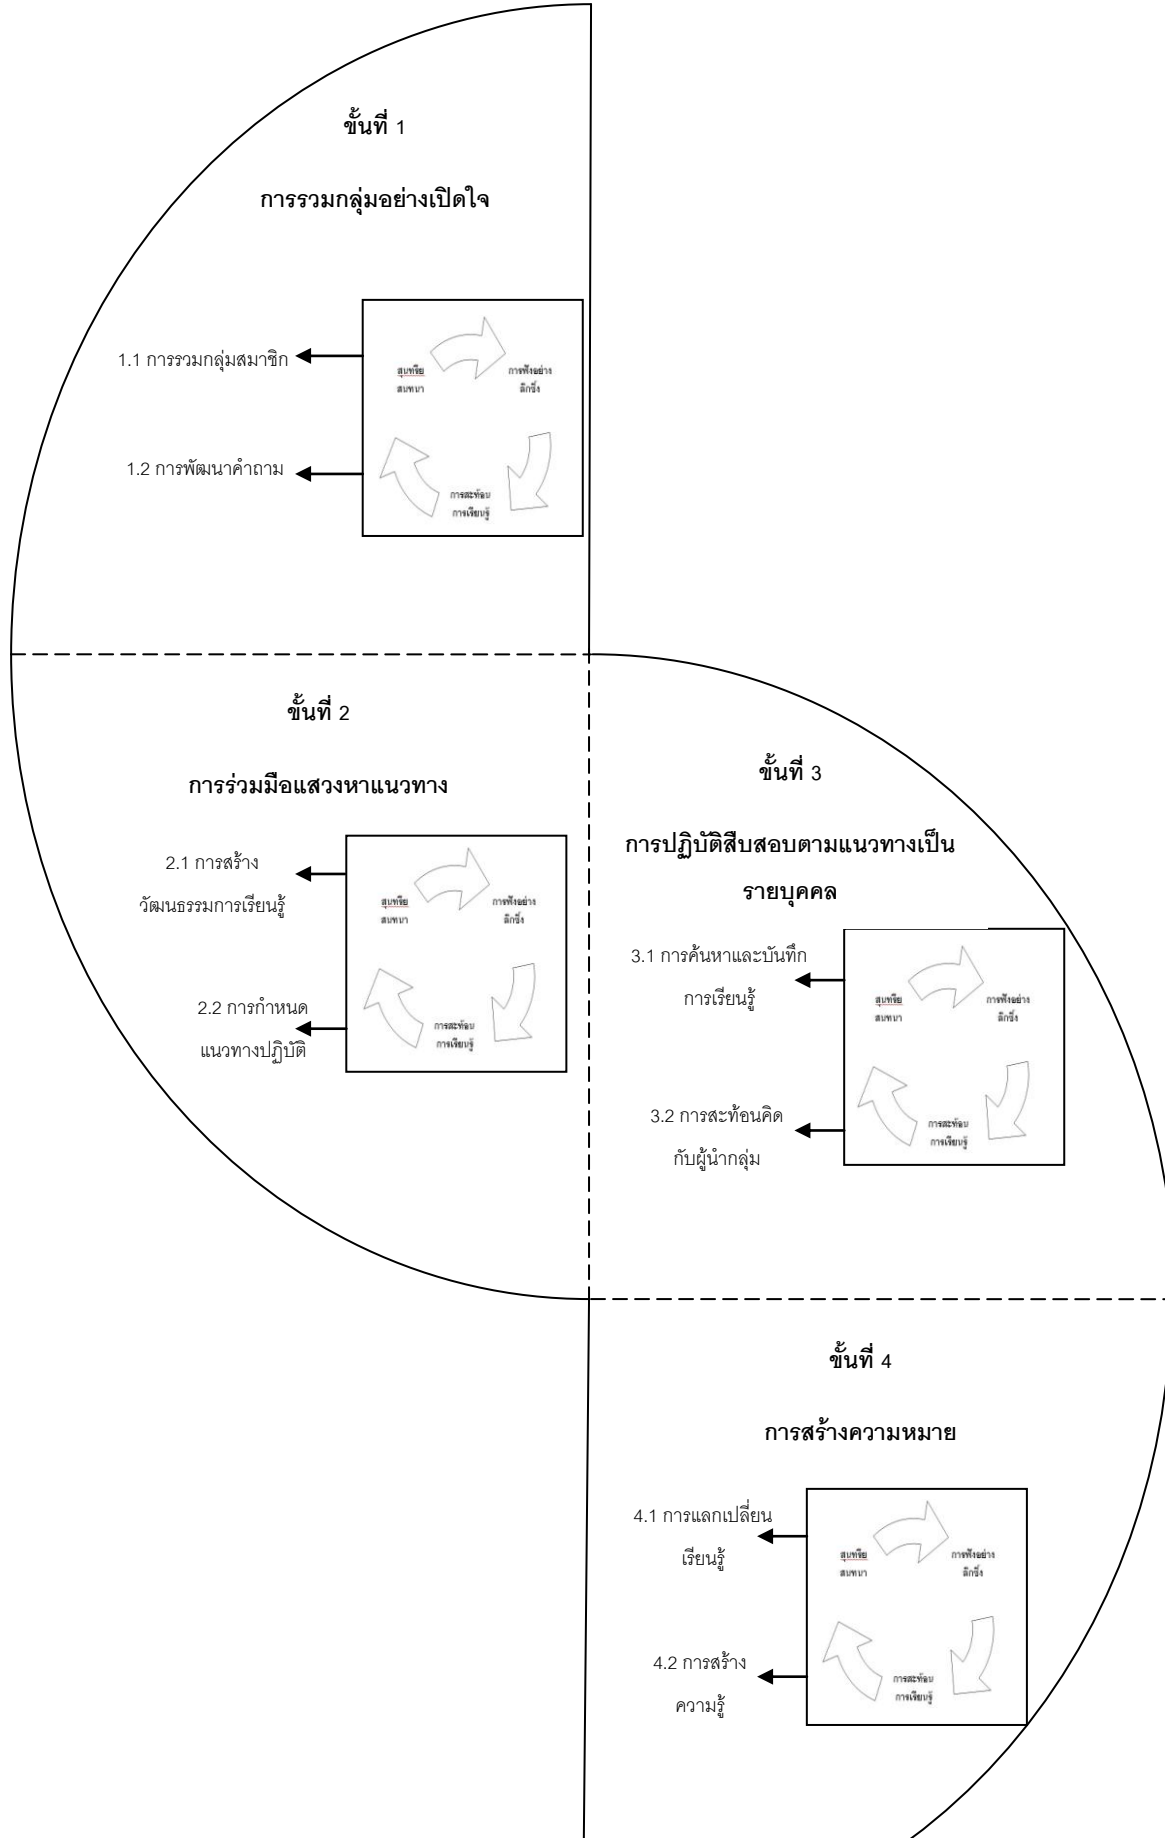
ขั้นที่ 1

การรวมกลุ่มอย่างเปิดใจ

1.1 การรวมกลุ่มสมาชิก

1.2 การพัฒนาคำถาม

สุนทรีย สนทนา

การฟังอย่างลึกซึ้ง

การสะท้อนการเรียนรู้

ขั้นที่ 2

การร่วมมือแสวงหาแนวทาง

2.1 การสร้างวัฒนธรรมการเรียนรู้

2.2 การกำหนดแนวทางปฏิบัติ

สุนทรีย สนทนา

การฟังอย่างลึกซึ้ง

การสะท้อนการเรียนรู้

ขั้นที่ 3

การปฏิบัติสืบสอบตามแนวทางเป็นรายบุคคล

3.1 การค้นหาและบันทึกการเรียนรู้

3.2 การสะท้อนคิดกับผู้นำกลุ่ม

สุนทรีย สนทนา

การฟังอย่างลึกซึ้ง

การสะท้อนการเรียนรู้

ขั้นที่ 4

การสร้างความหมาย

4.1 การแลกเปลี่ยนเรียนรู้

4.2 การสร้างความรู้

สุนทรีย สนทนา

การฟังอย่างลึกซึ้ง

การสะท้อนการเรียนรู้